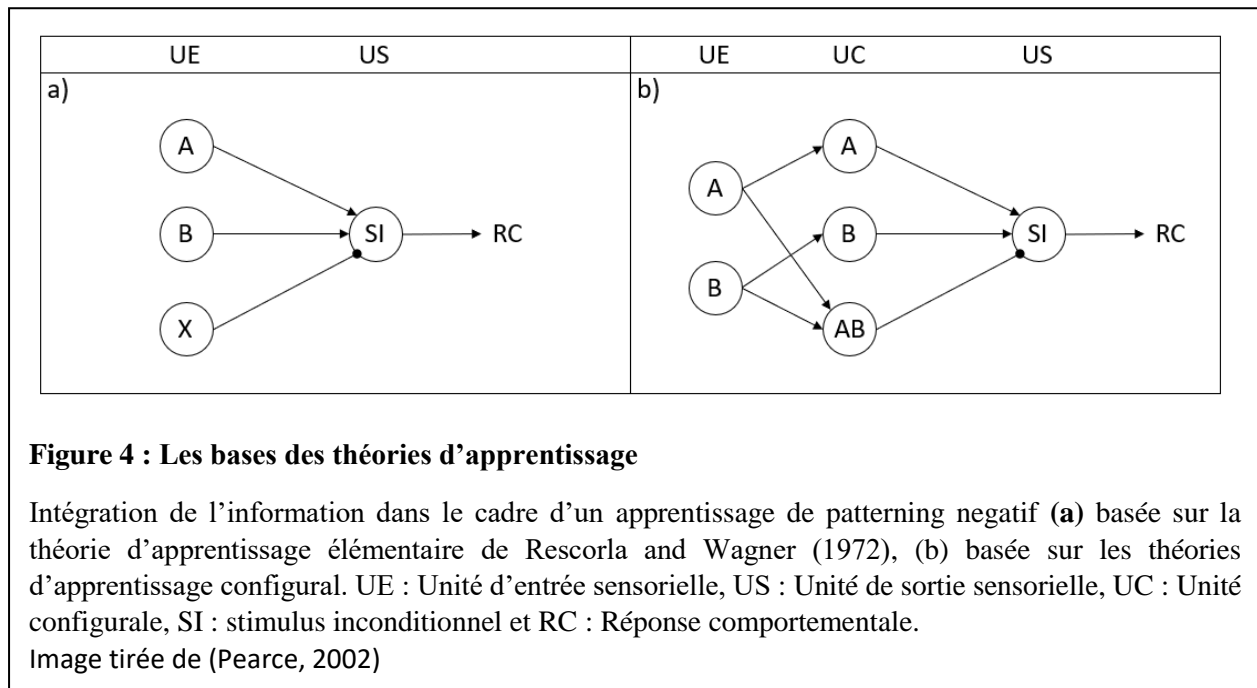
UE US

a)

A

B

X

SI

RC

UE UC US

b)

A

B

A

B

AB

SI

RC

**Figure 4 : Les bases des théories d'apprentissage**

Intégration de l'information dans le cadre d'un apprentissage de patterning negatif **(a)** basée sur la théorie d'apprentissage élémentaire de Rescorla and Wagner (1972), (b) basée sur les théories d'apprentissage configural. UE : Unité d'entrée sensorielle, US : Unité de sortie sensorielle, UC : Unité configurale, SI : stimulus inconditionnel et RC : Réponse comportementale.
Image tirée de (Pearce, 2002)